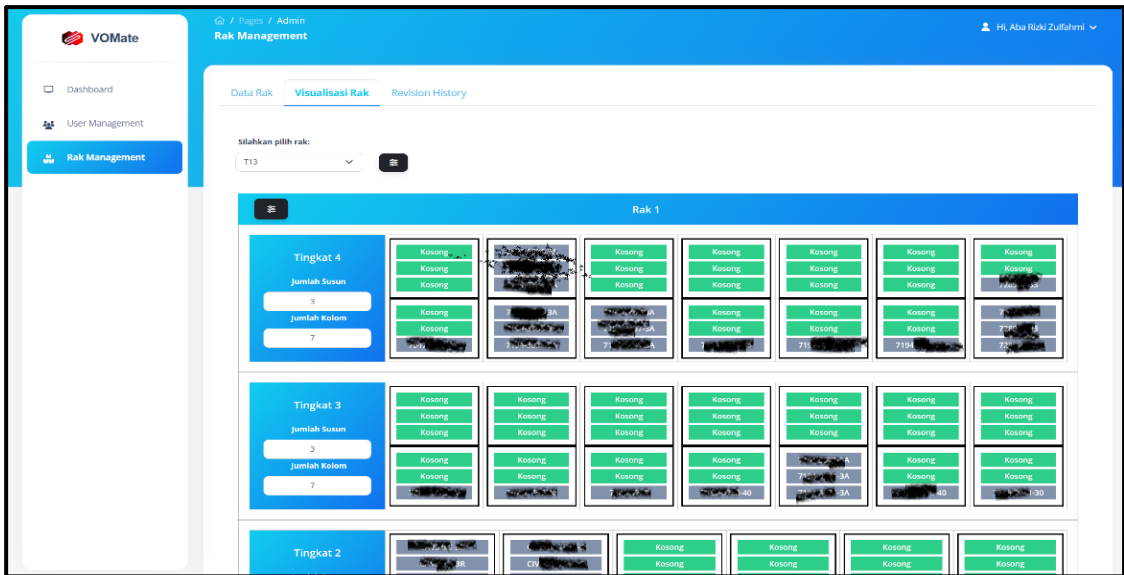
VOMate

Dashboard

User Management

Rak Management

/ Pages / Admin

Rak Management

Hi, Aba Rizki Zulfahmi

Data Rak

Visualisasi Rak

Revision History

Silahkan pilih rak:

T13

Rak 1

Tingkat 4

Jumlah Susun

3

Jumlah Kolom

7

Kosong
Kosong
Kosong

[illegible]

Kosong
Kosong
Kosong

Kosong
Kosong
Kosong

Kosong
Kosong
Kosong

Kosong
Kosong
Kosong

Kosong
Kosong
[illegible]

Kosong
Kosong
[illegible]

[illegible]

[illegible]

Kosong
Kosong
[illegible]

Kosong
Kosong
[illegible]

Kosong
Kosong
7194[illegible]

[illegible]

Tingkat 3

Jumlah Susun

3

Jumlah Kolom

7

Kosong
Kosong
Kosong

Kosong
Kosong
Kosong

Kosong
Kosong
Kosong

Kosong
Kosong
Kosong

Kosong
Kosong
Kosong

Kosong
Kosong
Kosong

Kosong
Kosong
Kosong

Kosong
Kosong
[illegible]

Kosong
Kosong
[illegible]

Kosong
Kosong
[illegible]

Kosong
Kosong
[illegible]40

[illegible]

Kosong
Kosong
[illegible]40

Kosong
Kosong
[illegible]30

Tingkat 2

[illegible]

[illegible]

Kosong
Kosong

Kosong
Kosong

Kosong
Kosong

Kosong
Kosong